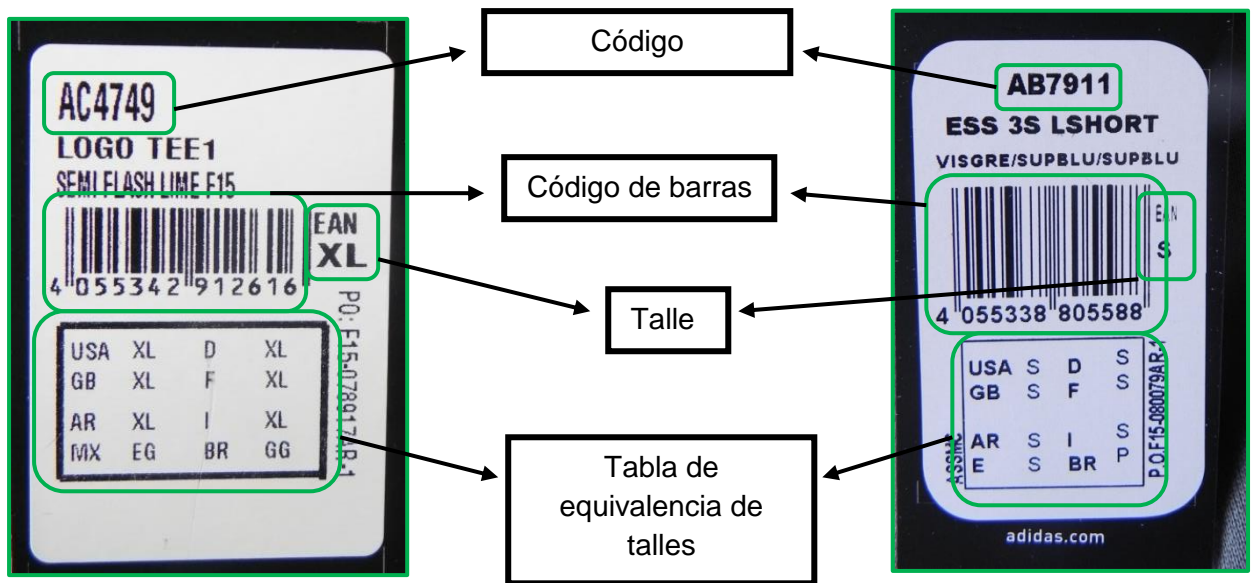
AC4749
LOGO TEE1
SEMI FLASH LIME F15
EAN
XL
4 055342 912616
PO: F15-078917AR-1

| USA | XL | D | XL |
|---|---|---|---|
| GB | XL | F | XL |
| AR | XL | I | XL |
| MX | EG | BR | GG |

Código

Código de barras

Talle

Tabla de equivalencia de talles

AB7911
ESS 3S LSHORT
VISGRE/SUPBLU/SUPBLU
EAN
S
4 055338 805588

| USA | S | D | S |
|---|---|---|---|
| GB | S | F | S |
| AR | S | I | S |
| E | S | BR | P |

ASSMC
P.O:F15-080079AR-1
adidas.com